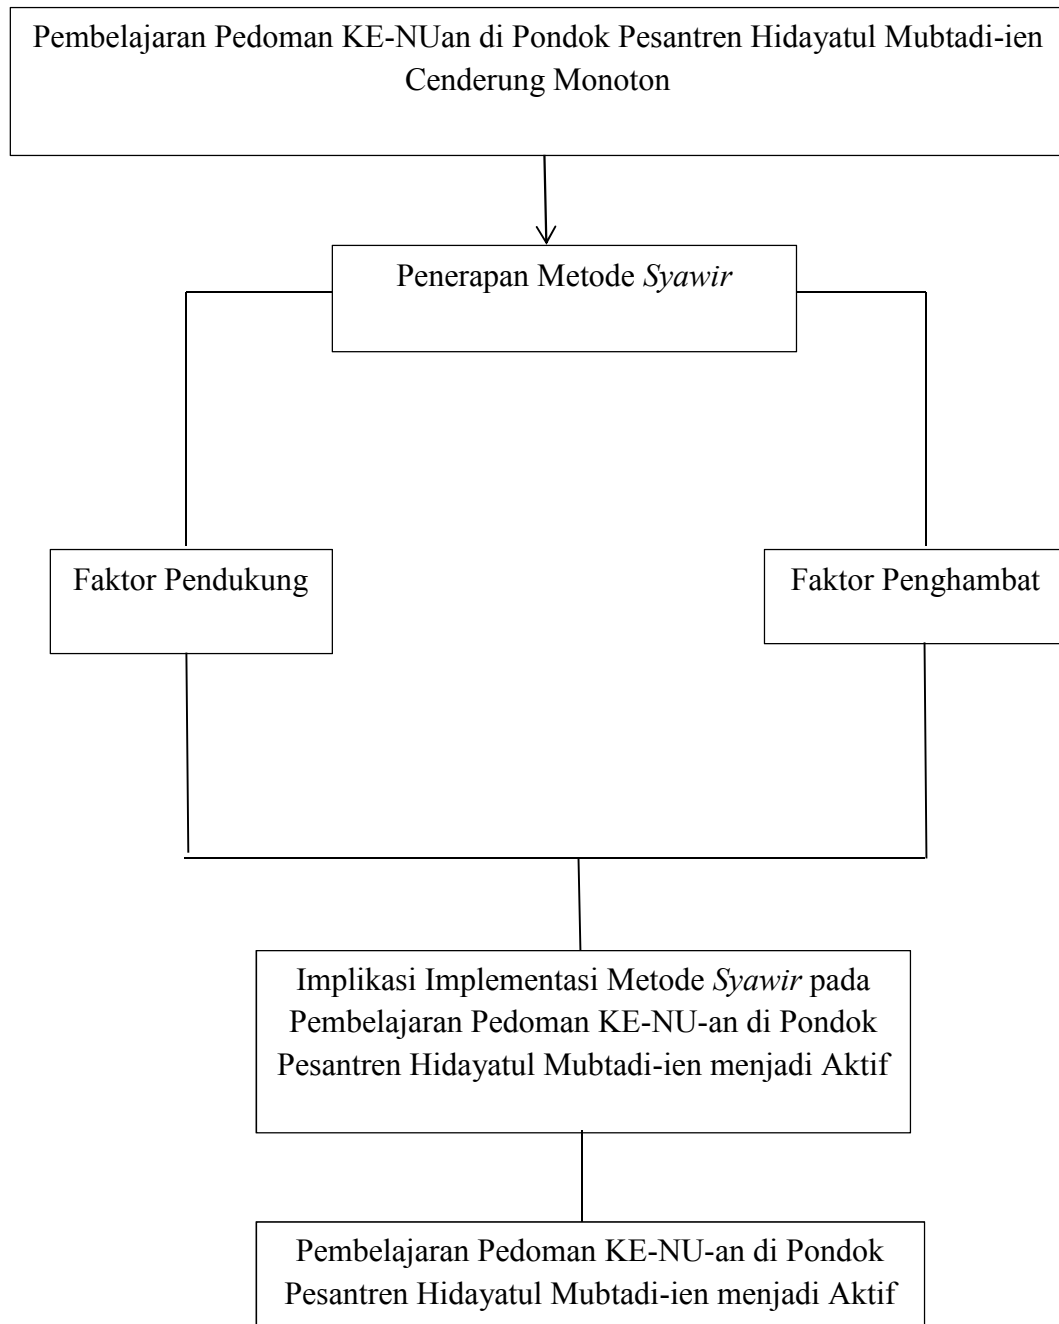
Pembelajaran Pedoman KE-NUan di Pondok Pesantren Hidayatul Mubtadi-ien Cenderung Monoton

Penerapan Metode *Syawir*

Faktor Pendukung

Faktor Penghambat

Implikasi Implementasi Metode *Syawir* pada Pembelajaran Pedoman KE-NU-an di Pondok Pesantren Hidayatul Mubtadi-ien menjadi Aktif

Pembelajaran Pedoman KE-NU-an di Pondok Pesantren Hidayatul Mubtadi-ien menjadi Aktif